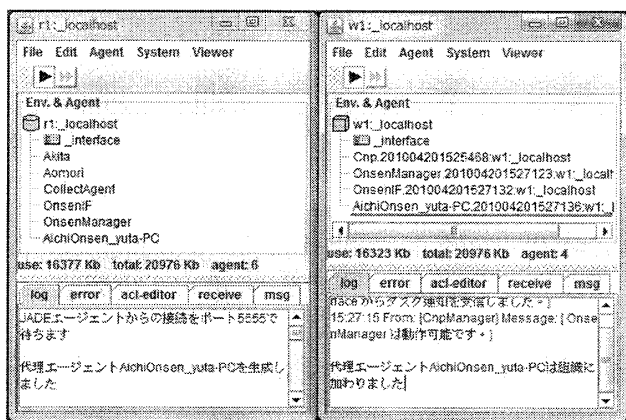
r1:_localhost

File Edit Agent System Viewer

Env. & Agent

r1:_localhost
_interface
Akita
Aomori
CollectAgent
OnsenIF
OnsenManager
AichiOnsen_yuta-PC

use: 16377 Kb total: 20976 Kb agent: 6

log error acl-editor receive msg

JADEエージェントからの接続をポート5555で待ちます

代理エージェントAichiOnsen_yuta-PCを生成しました

w1:_localhost

File Edit Agent System Viewer

Env. & Agent

w1:_localhost
_interface
Cnp.201004201525468:w1:_localhost
OnsenManager.201004201527123:w1:_localh
OnsenIF.201004201527132:w1:_localhost
AichiOnsen_yuta-PC.201004201527136:w1:_l

use: 16323 Kb total: 20976 Kb agent: 4

log error acl-editor receive msg

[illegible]からタスク通知を受信しました。
15:27:15 From: [CnpManager] Message: [ OnsenManagerは動作可能です。]

代理エージェントAichiOnsen_yuta-PCは組織に加わりました